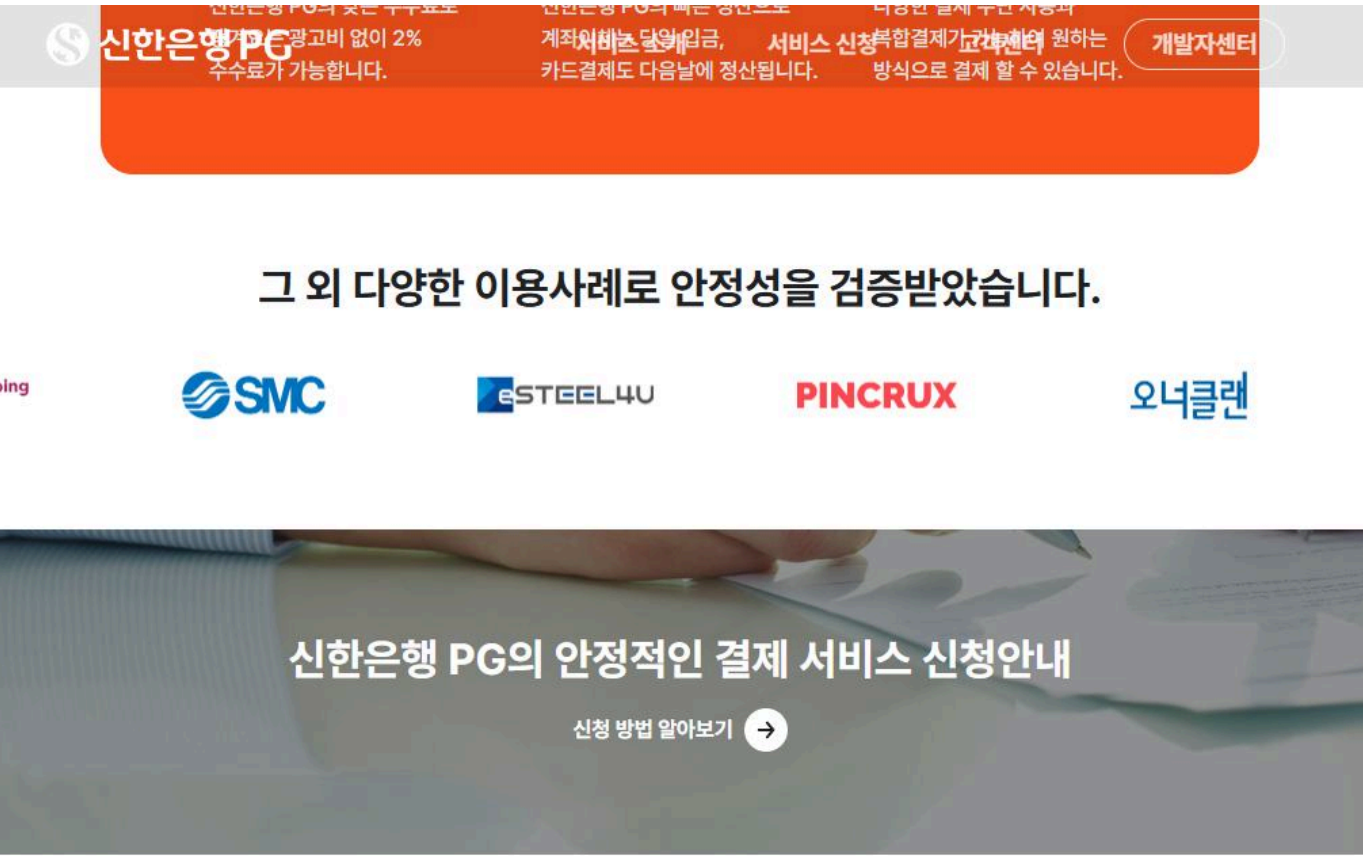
신한은행PG

서비스 소개

서비스 신청

고객센터

개발자센터

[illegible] 광고비 없이 2% 수수료가 가능합니다.

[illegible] 카드결제도 다음날에 정산됩니다.

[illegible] 복합결제가 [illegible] 원하는 방식으로 결제 할 수 있습니다.

그 외 다양한 이용사례로 안정성을 검증받았습니다.

ping

SMC

eSTEEL4U

PINCRUX

오너클랜

신한은행 PG의 안정적인 결제 서비스 신청안내

신청 방법 알아보기